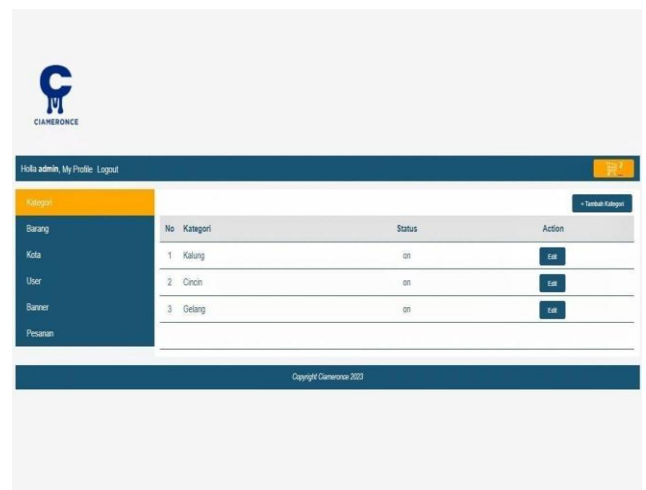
CIAMERONCE

Holla **admin**, My Profile Logout

2

Kategori
Barang
Kota
User
Banner
Pesanan

+ Tambah Kategori

| No | Kategori | Status | Action |
|---|---|---|---|
| 1 | Kalung | on | Edit |
| 2 | Cincin | on | Edit |
| 3 | Gelang | on | Edit |

Copyright Ciameronce 2023